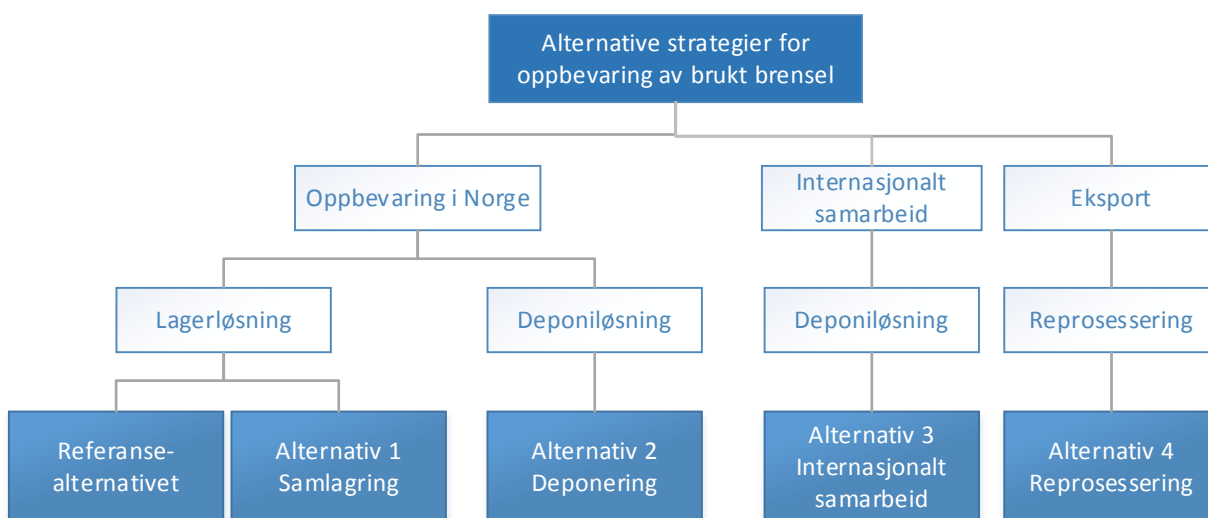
Alternative strategier for oppbevaring av brukt brensel

Oppbevaring i Norge

Internasjonalt samarbeid

Eksport

Lagerløsning

Deponiløsning

Deponiløsning

Reprosessering

Referanse-alternativet

Alternativ 1 Samlagring

Alternativ 2 Deponering

Alternativ 3 Internasjonalt samarbeid

Alternativ 4 Reprosessering